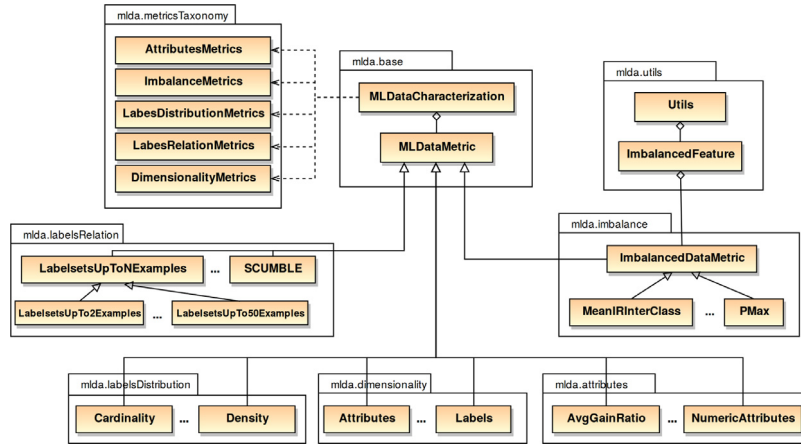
mlda.metricsTaxonomy
AttributesMetrics
ImbalanceMetrics
LabesDistributionMetrics
LabesRelationMetrics
DimensionalityMetrics

mlda.base
MLDataCharacterization
MLDataMetric

mlda.utils
Utils
ImbalancedFeature

mlda.labelsRelation
LabelsetsUpToNExamples
...
SCUMBLE
LabelsetsUpTo2Examples
...
LabelsetsUpTo50Examples

mlda.imbalance
ImbalancedDataMetric
MeanIRInterClass
...
PMax

mlda.labelsDistribution
Cardinality
...
Density

mlda.dimensionality
Attributes
...
Labels

mlda.attributes
AvgGainRatio
...
NumericAttributes